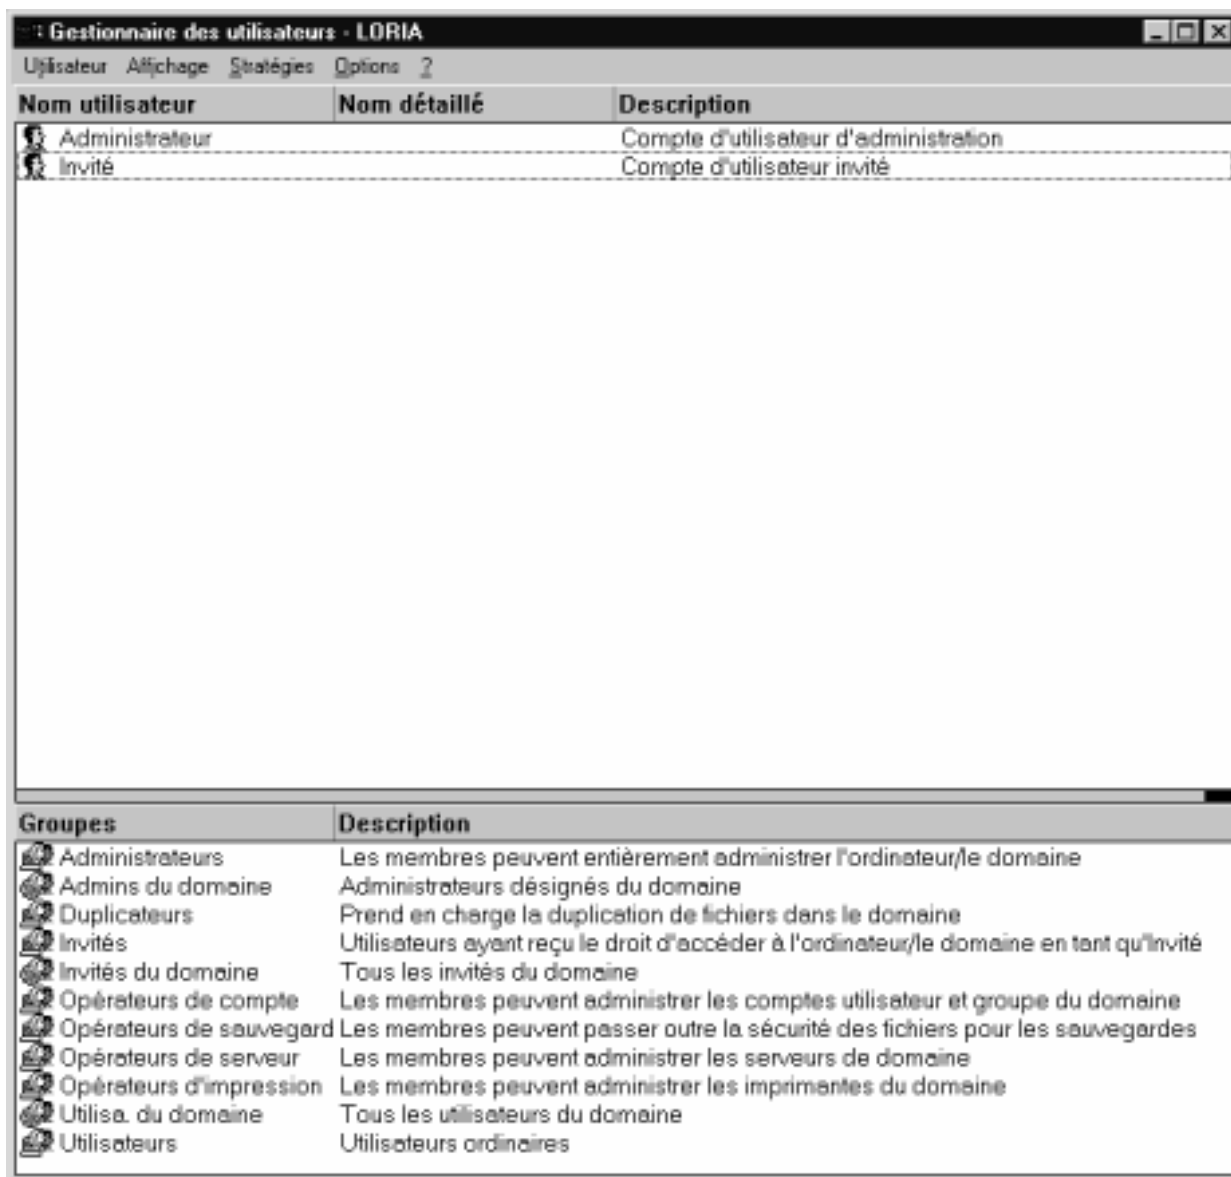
Gestionnaire des utilisateurs - LORIA

Utilisateur Affichage Stratégies Options ?

| Nom utilisateur | Nom détaillé | Description |
|---|---|---|
| Administrateur | | Compte d'utilisateur d'administration |
| Invité | | Compte d'utilisateur invité |

| Groupes | Description |
|---|---|
| Administrateurs | Les membres peuvent entièrement administrer l'ordinateur/le domaine |
| Admins du domaine | Administrateurs désignés du domaine |
| Duplicateurs | Prend en charge la duplication de fichiers dans le domaine |
| Invités | Utilisateurs ayant reçu le droit d'accéder à l'ordinateur/le domaine en tant qu'Invité |
| Invités du domaine | Tous les invités du domaine |
| Opérateurs de compte | Les membres peuvent administrer les comptes utilisateur et groupe du domaine |
| Opérateurs de sauvegard | Les membres peuvent passer outre la sécurité des fichiers pour les sauvegardes |
| Opérateurs de serveur | Les membres peuvent administrer les serveurs de domaine |
| Opérateurs d'impression | Les membres peuvent administrer les imprimantes du domaine |
| Utilisa. du domaine | Tous les utilisateurs du domaine |
| Utilisateurs | Utilisateurs ordinaires |